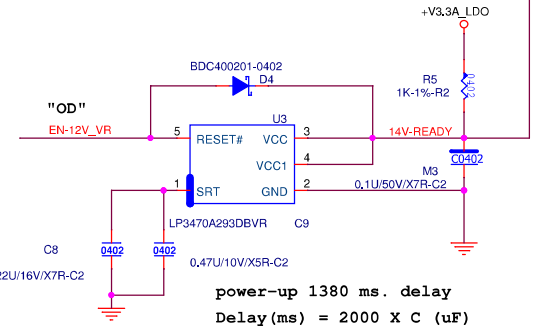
+V3.3A_LDO

R5
1K-1%-R2
0402

BDC400201-0402
D4

"OD"

EN-12V_VR
5
RESET#
VCC
3
U3
VCC1
4
14V-READY
C0402
M3
1
SRT
GND
2
0.1U/50V/X7R-C2
LP3470A293DBVR
C9
C8
0402
0402
22U/16V/X7R-C2
0.47U/10V/X5R-C2

power-up 1380 ms. delay
Delay(ms) = 2000 X C (uF)